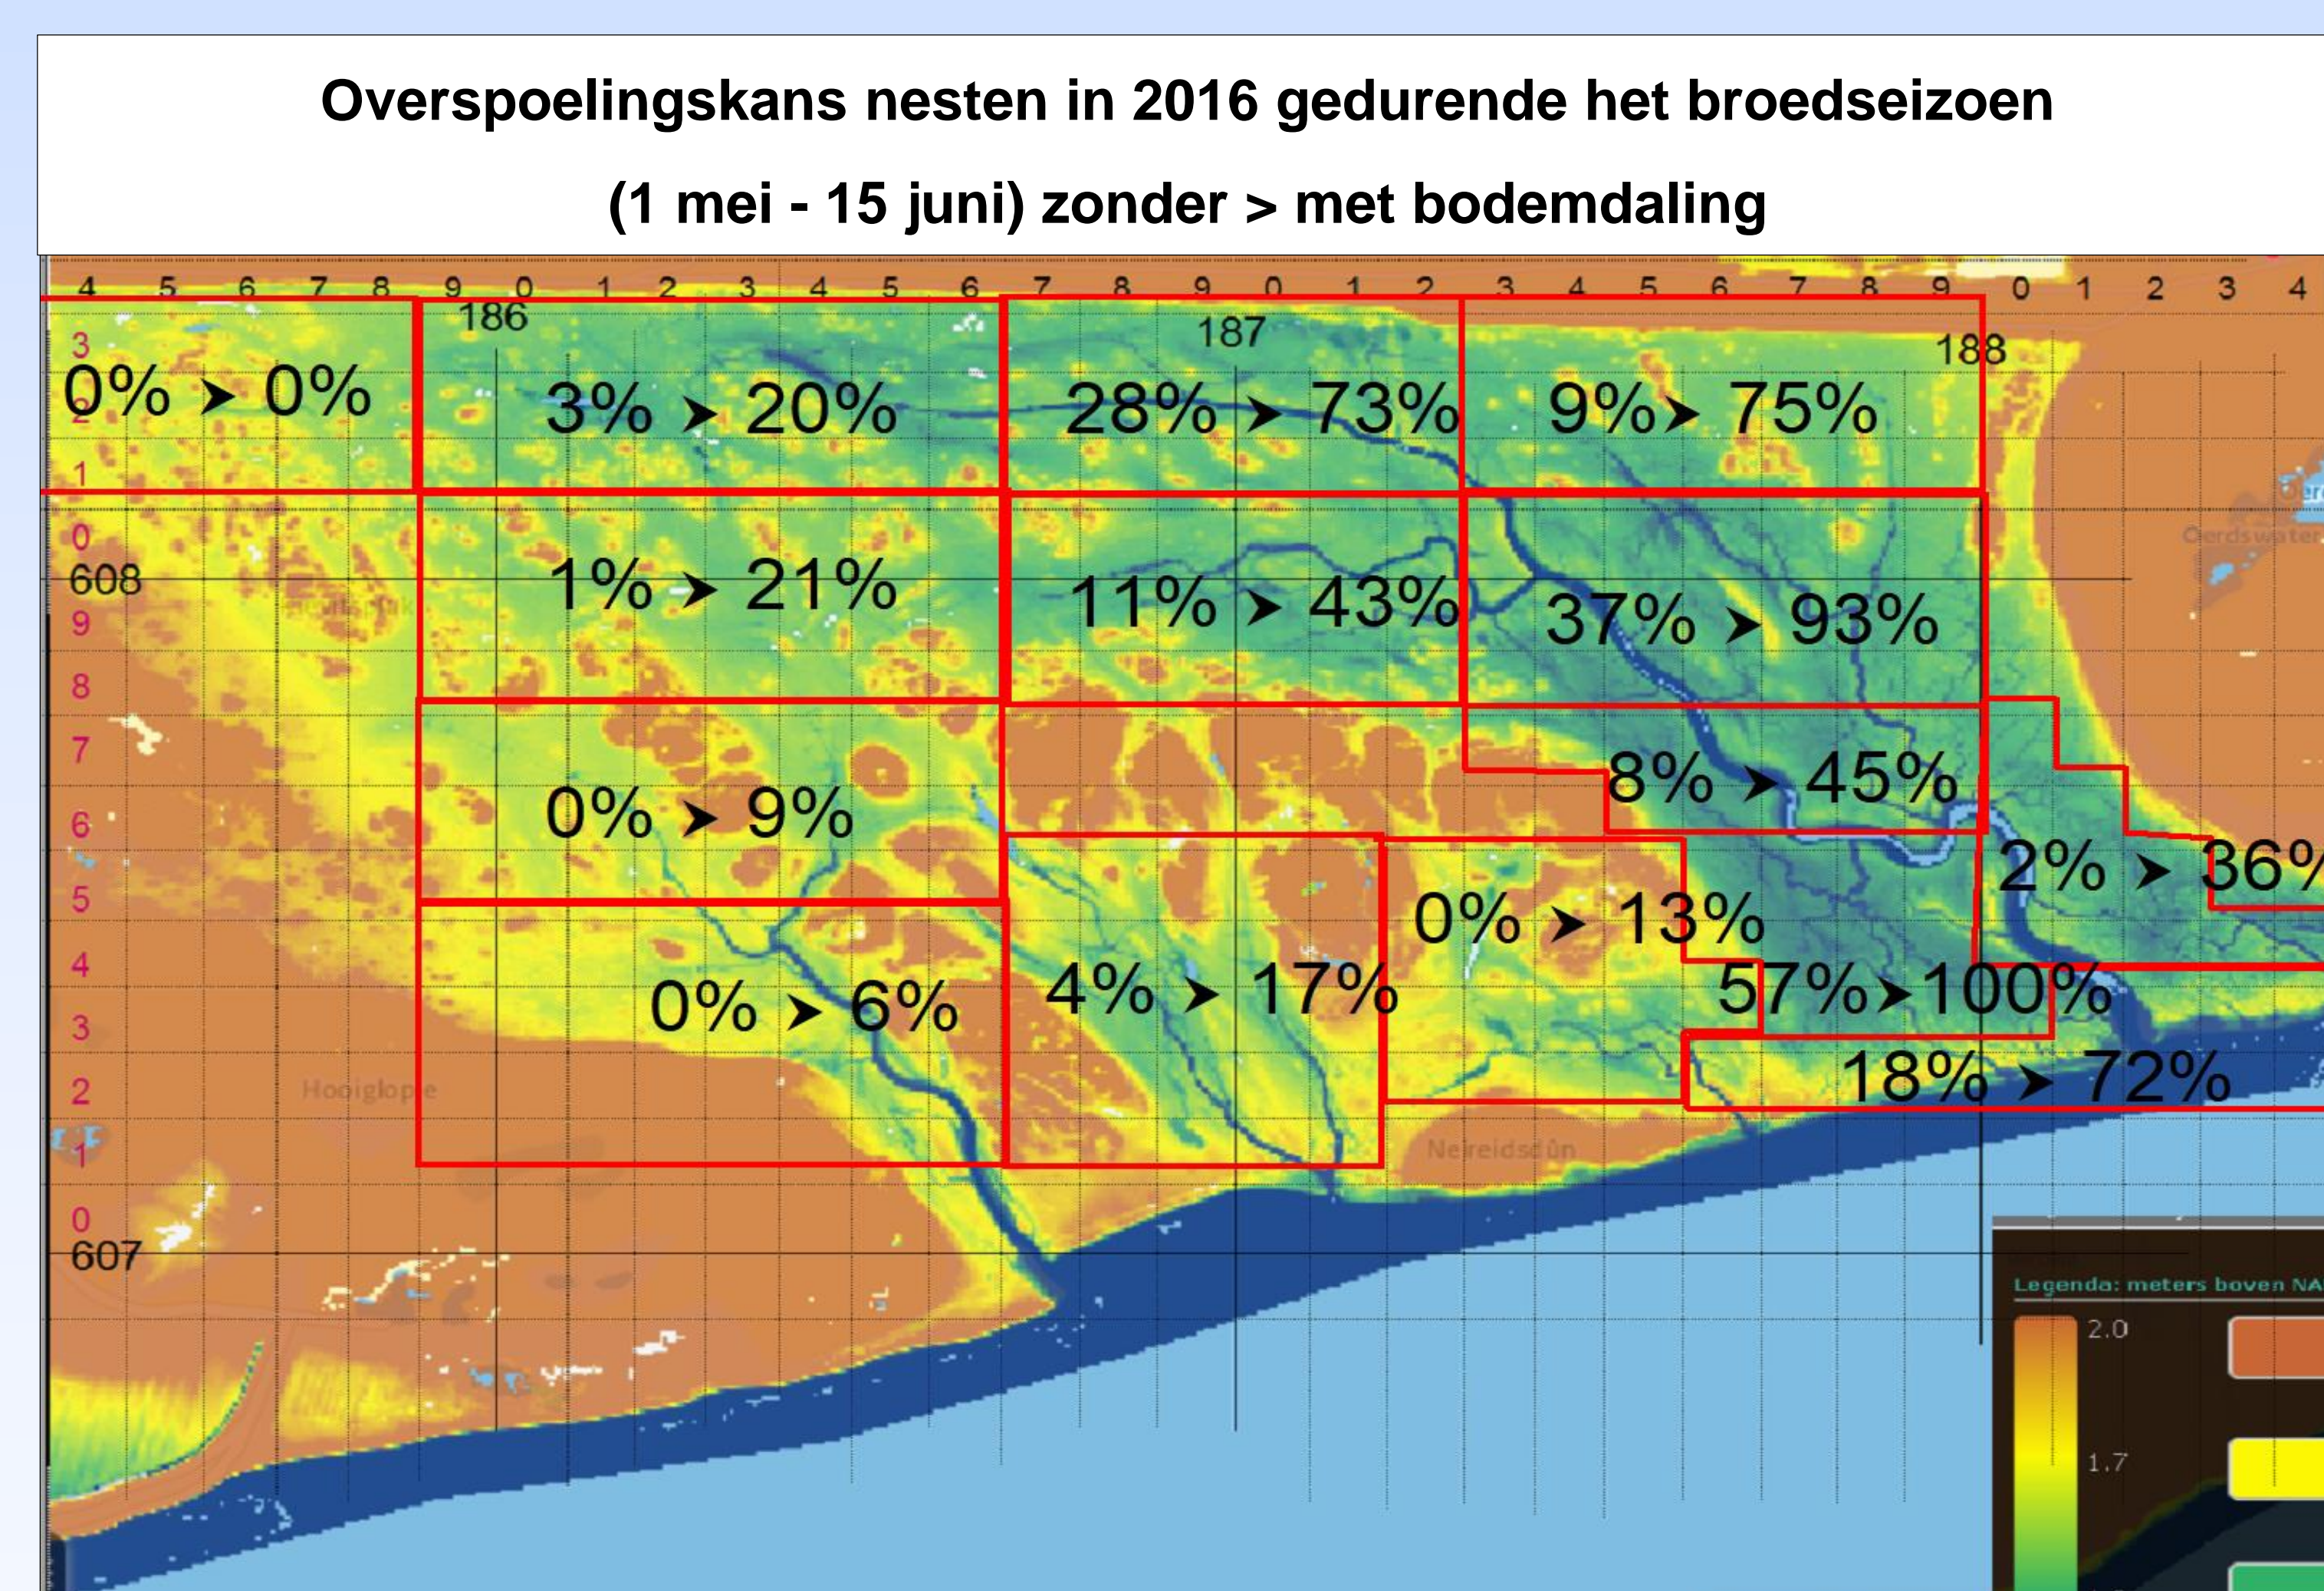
Overspoelingskans nesten in 2016 gedurende het broedseizoen

(1 mei - 15 juni) zonder > met bodemdaling

4 5 6 7 8 9 0 1 2 3 4 5 6 7 8 9 0 1 2 3 4 5 6 7 8 9 0 1 2 3 4

186

187

188

3

0% ➤ 0%

3% ➤ 20%

28% ➤ 73%

9% ➤ 75%

2

1

0

608

9

1% ➤ 21%

11% ➤ 43%

37% ➤ 93%

Oerdsweter

8

7

0% ➤ 9%

8% ➤ 45%

6

5

2% ➤ 36%

0% ➤ 13%

4

4% ➤ 17%

57% ➤ 100%

0% ➤ 6%

3

2

Hooiglop

18% ➤ 72%

1

Neireidsdûn

0

607

Legenda: meters boven NA

2.0

1.7